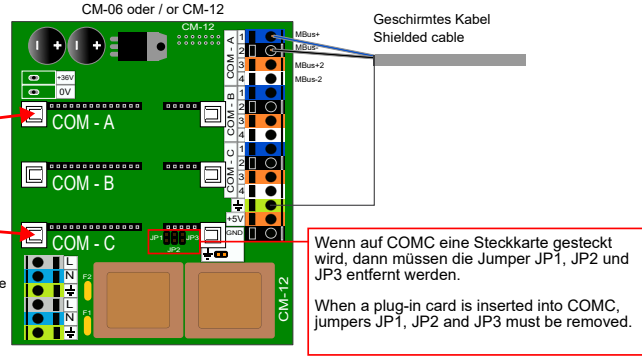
CM-06 oder / or CM-12

CM-12

Geschirmtes Kabel
Shielded cable

+36V
0V

COM - A
COM - B
COM - C

COM - A
COM - B
COM - C

1
2
3
4
1
2
3
4
1
2
3
4

MBus+
MBus-
MBus+2
MBus-2

+5V
GND

JP1 JP2 JP3

L
N
L
N

F2
F1

CM-12

e

Wenn auf COMC eine Steckkarte gesteckt wird, dann müssen die Jumper JP1, JP2 und JP3 entfernt werden.

When a plug-in card is inserted into COMC, jumpers JP1, JP2 and JP3 must be removed.